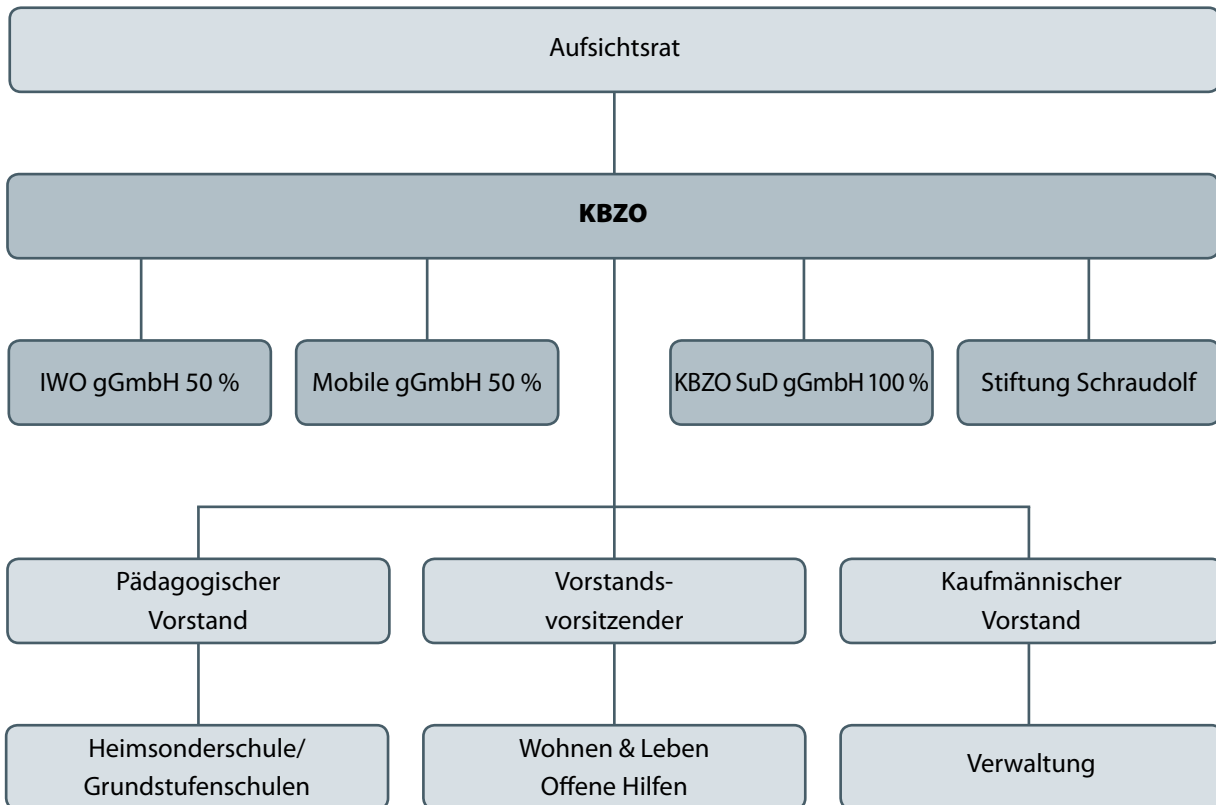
Aufsichtsrat

KBZO

IWO gGmbH 50 %

Mobile gGmbH 50 %

KBZO SuD gGmbH 100 %

Stiftung Schraudolf

Pädagogischer Vorstand

Vorstandsvorsitzender

Kaufmännischer Vorstand

Heimsonderschule/ Grundstufenschulen

Wohnen & Leben Offene Hilfen

Verwaltung